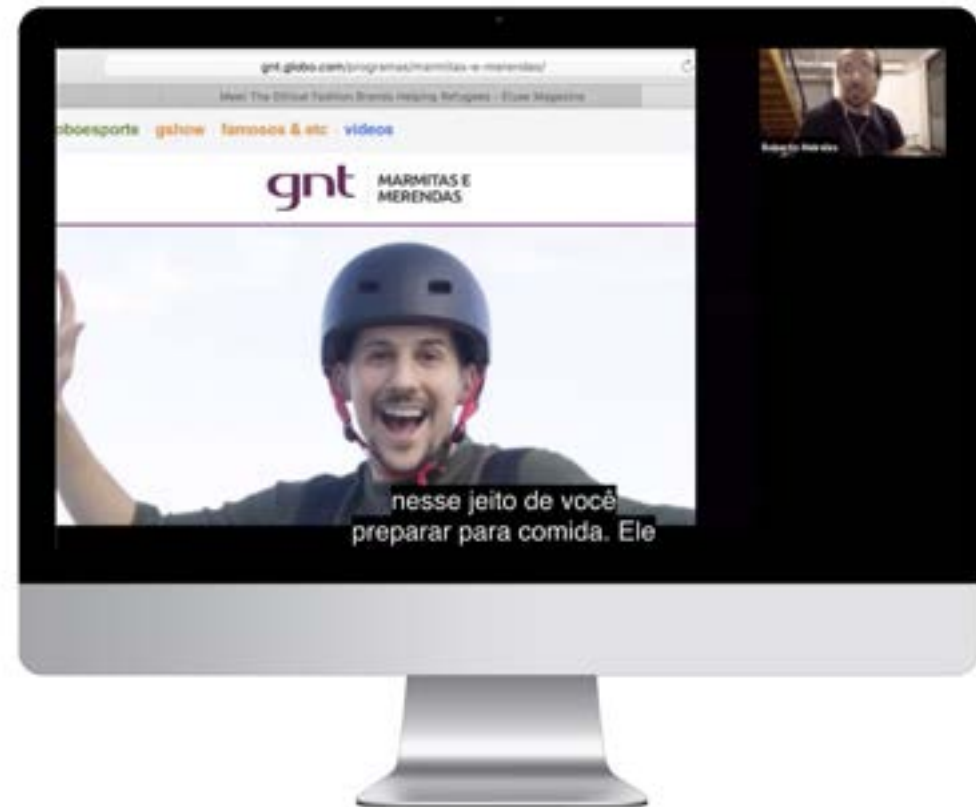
gnt.globo.com/programas/marmitas-e-merendas/

Meet The Ethical Fashion Brands Helping Refugees - Elle Magazine

oboesporte gshow famosos & etc vídeos

gnt MARMITAS E MERENDAS

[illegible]

nesse jeito de você preparar para comida. Ele